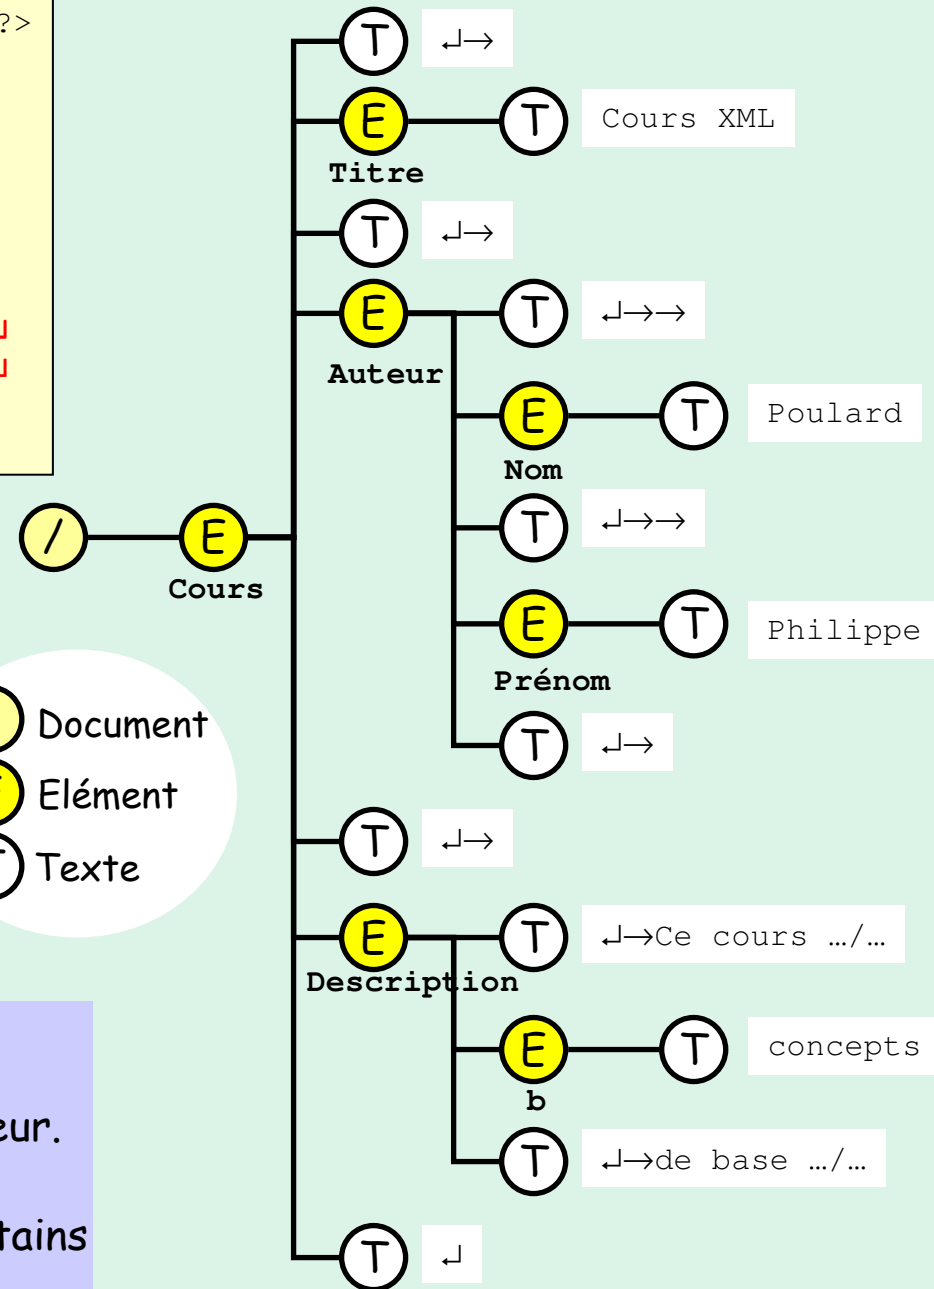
?>

┘
┘

T ↵→
E Titre — T Cours XML
T ↵→
E Auteur — T ↵→→
E Nom — T Poulard
T ↵→→
E Prénom — T Philippe
T ↵→
/ — E Cours
T ↵→
E Description — T ↵→Ce cours …/…
E b — T concepts
T ↵→de base …/…
T ↵

Document
Elément
T Texte

eur.

tains